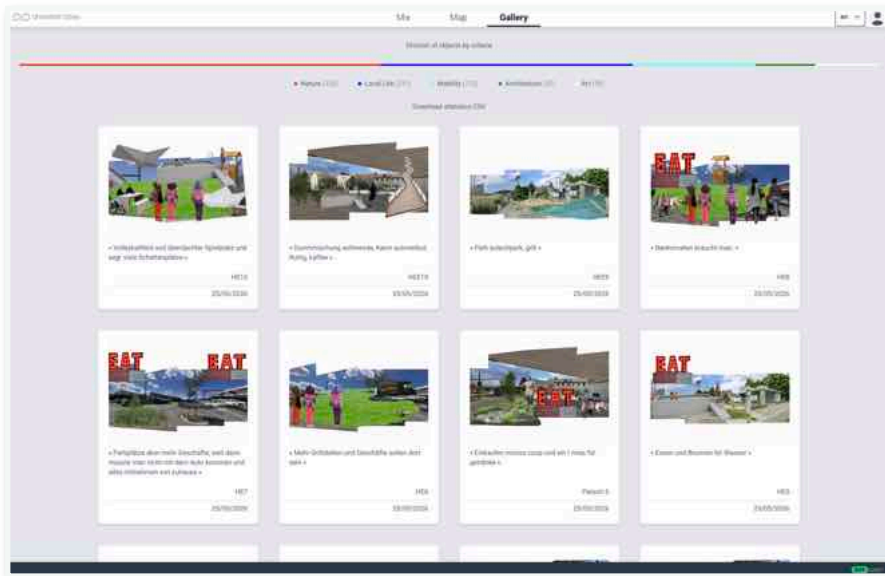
Mix Map Gallery

en

Division of objects by criteria

• Nature (132) • Local Life (217) Mobility (113) • Architecture (31) Art (19)

Download statistics CSV

EAT

« Vollspielfeld mit überdachter Spielplatz und sagt viele Schattenplätze »

HE13

25/05/2020

« Durchmischung verhindern, Kann sozialleute Ruhig, Kaffee »

HE578

25/05/2020

« Park auberhpark, grill »

HE55

25/05/2020

EAT

« Beekonuten braucht man »

HE8

25/05/2020

EAT EAT

« Parkplätze aber mehr Geschäfte, weil dann musste man nicht mit dem Auto kommen und alles mitnehmen und kurzwaren »

HE7

25/05/2020

« Mehr Grillstellen und Geschäfte sollen dort sein »

HE6

25/05/2020

EAT

« Einkaufen müssen cool und ein 1 max für günstige »

Person 5

25/05/2020

EAT

« Essen und Brunnen für Wasser »

HE5

25/05/2020